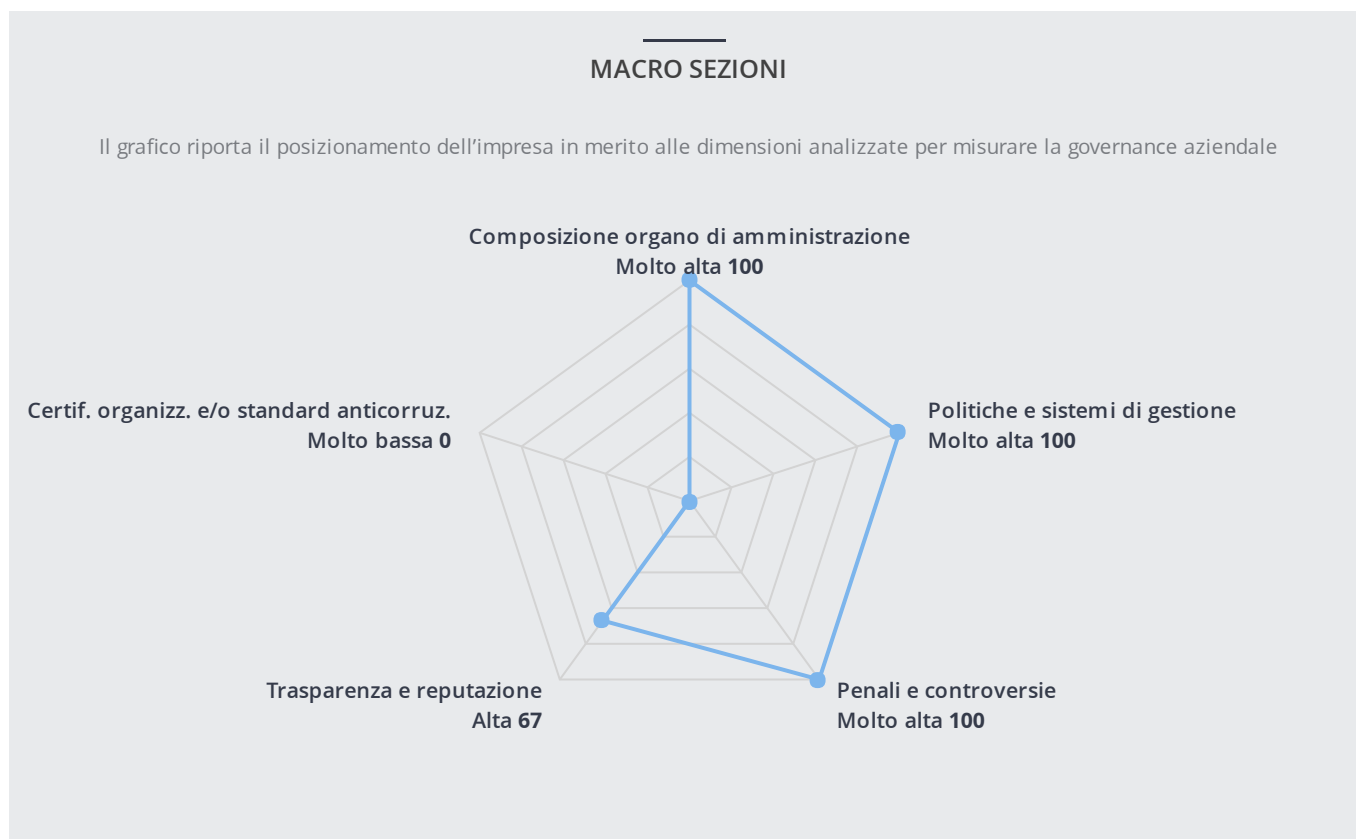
MACRO SEZIONI

Il grafico riporta il posizionamento dell’impresa in merito alle dimensioni analizzate per misurare la governance aziendale

Composizione organo di amministrazione
Molto alta 100

Certif. organizz. e/o standard anticorruz.
Molto bassa 0

Politiche e sistemi di gestione
Molto alta 100

Trasparenza e reputazione
Alta 67

Penali e controversie
Molto alta 100